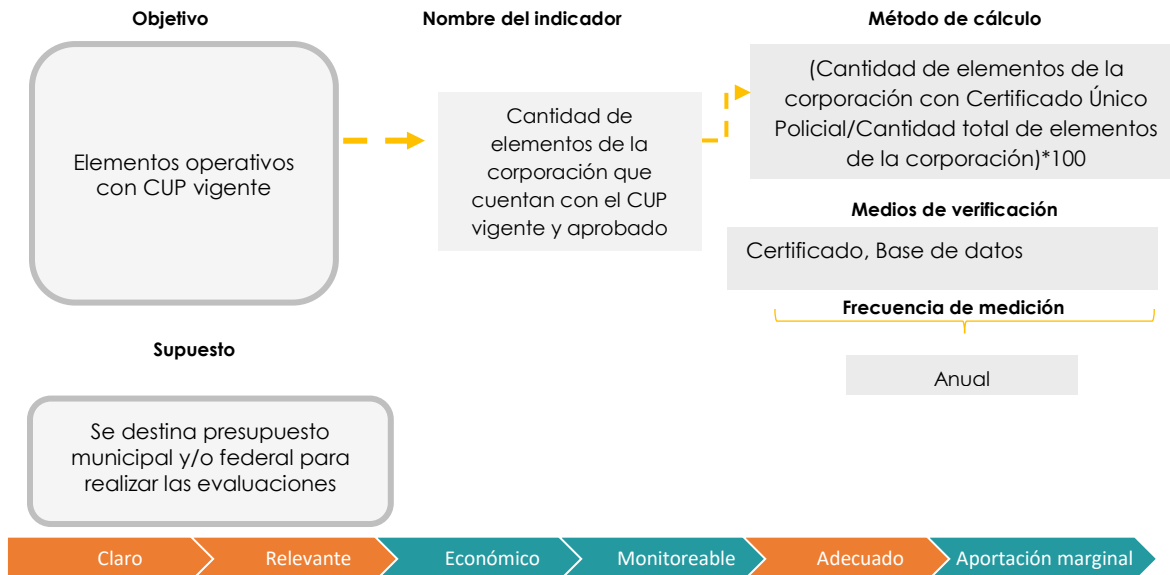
Objetivo

Elementos operativos con CUP vigente

Nombre del indicador

Cantidad de elementos de la corporación que cuentan con el CUP vigente y aprobado

Método de cálculo

(Cantidad de elementos de la corporación con Certificado Único Policial/Cantidad total de elementos de la corporación)*100

Medios de verificación

Certificado, Base de datos

Frecuencia de medición

Anual

Supuesto

Se destina presupuesto municipal y/o federal para realizar las evaluaciones

Claro | Relevante | Económico | Monitoreable | Adecuado | Aportación marginal